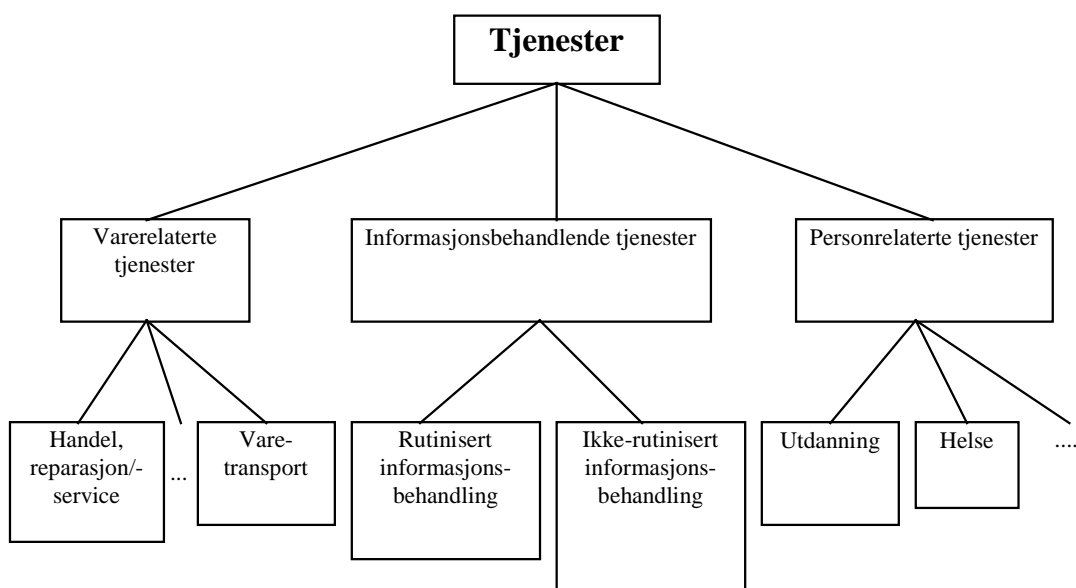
Tjenester

Varerelaterte tjenester

Informasjonsbehandlende tjenester

Personrelaterte tjenester

Handel, reparasjon/-service

...

Vare-transport

Rutinisert informasjons-behandling

Ikke-rutinisert informasjons-behandling

Utdanning

Helse

....